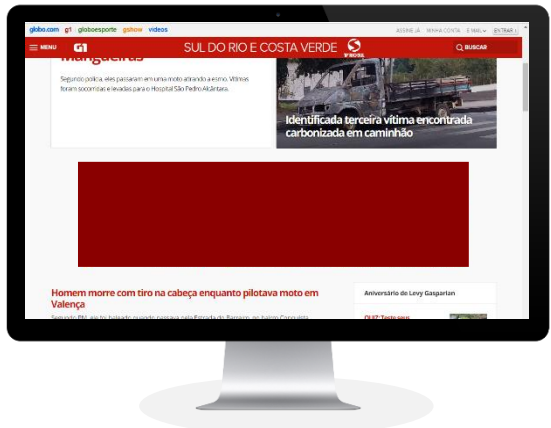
globo.com g1 globoesporte gshow vídeos

ASSINE JÁ MINHA CONTA E-MAIL ENTRAR

MENU G1 SUL DO RIO E COSTA VERDE BUSCAR

Mangueiras

Segundo polícia, eles passaram em uma moto atirando a esmo. Vítimas foram socorridas e levadas para o Hospital São Pedro Alcântara.

Identificada terceira vítima encontrada carbonizada em caminhão

Homem morre com tiro na cabeça enquanto pilotava moto em Valença

Segundo PM, ele foi baleado quando passava pela Estrada do Barroso, no bairro Conquista.

Aniversário de Levy Gasparian

QUIZ: Teste seus